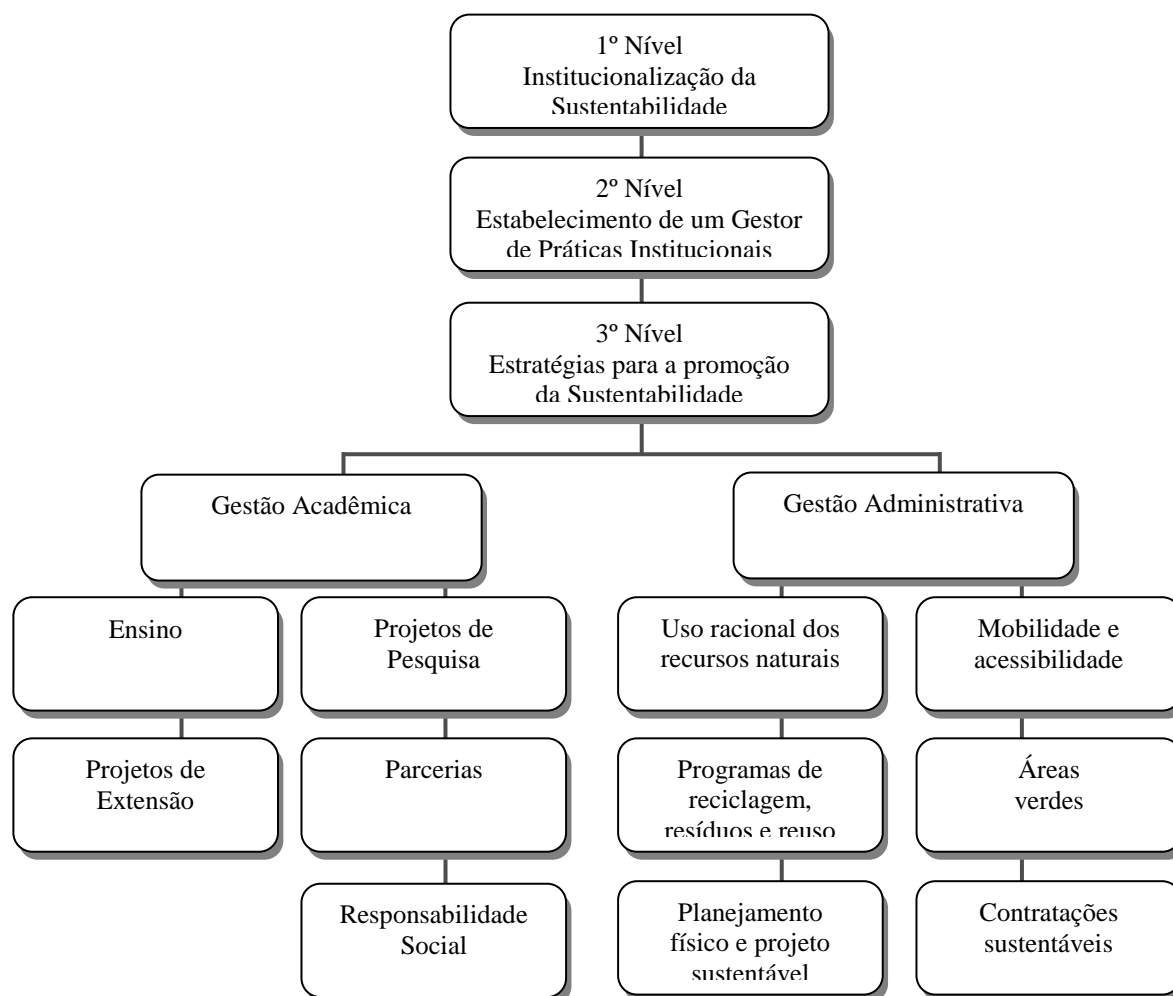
1º Nível
Institucionalização da Sustentabilidade

2º Nível
Estabelecimento de um Gestor de Práticas Institucionais

3º Nível
Estratégias para a promoção da Sustentabilidade

Gestão Acadêmica

Gestão Administrativa

Ensino

Projetos de Pesquisa

Uso racional dos recursos naturais

Mobilidade e acessibilidade

Projetos de Extensão

Parcerias

Programas de reciclagem, resíduos e reuso

Áreas verdes

Responsabilidade Social

Planejamento físico e projeto sustentável

Contratações sustentáveis